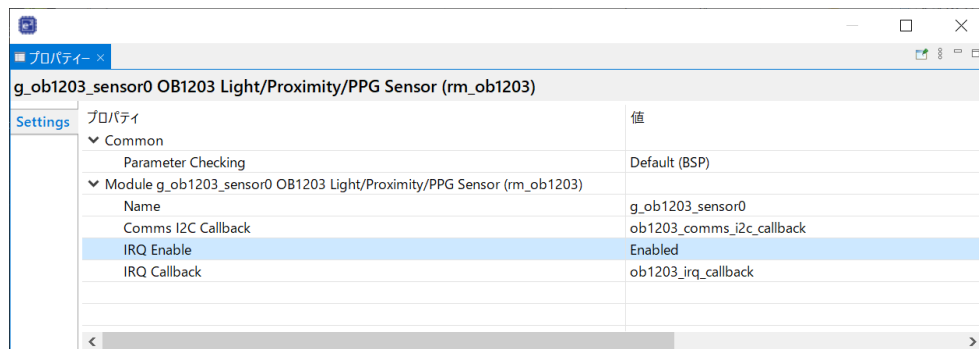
プロパティー ×

g_ob1203_sensor0 OB1203 Light/Proximity/PPG Sensor (rm_ob1203)

Settings

| プロパティ | 値 |
|---|---|
| Common | |
| Parameter Checking | Default (BSP) |
| Module g_ob1203_sensor0 OB1203 Light/Proximity/PPG Sensor (rm_ob1203) | |
| Name | g_ob1203_sensor0 |
| Comms I2C Callback | ob1203_comms_i2c_callback |
| IRQ Enable | Enabled |
| IRQ Callback | ob1203_irq_callback |